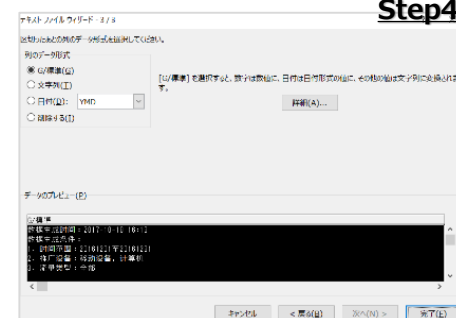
テキスト ファイル ウィザード - 3 / 3

Step4

区切ったあとの列のデータ形式を選択してください。

列のデータ形式

G/標準(G)

文字列(T)

日付(D): YMD

削除する(I)

[G/標準] を選択すると、数字は数値に、日付は日付形式の値に、その他の値は文字列に変換されます。

詳細(A)...

データのプレビュー(P)

G/標準
数据生成时间：2017-10-10 16:1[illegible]
数据生成条件：
1. 時間范围：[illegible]
2. 柱厂设备：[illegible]
3. 读单类型：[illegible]

キャンセル

< 戻る(B)

次へ(N) >

完了(F)